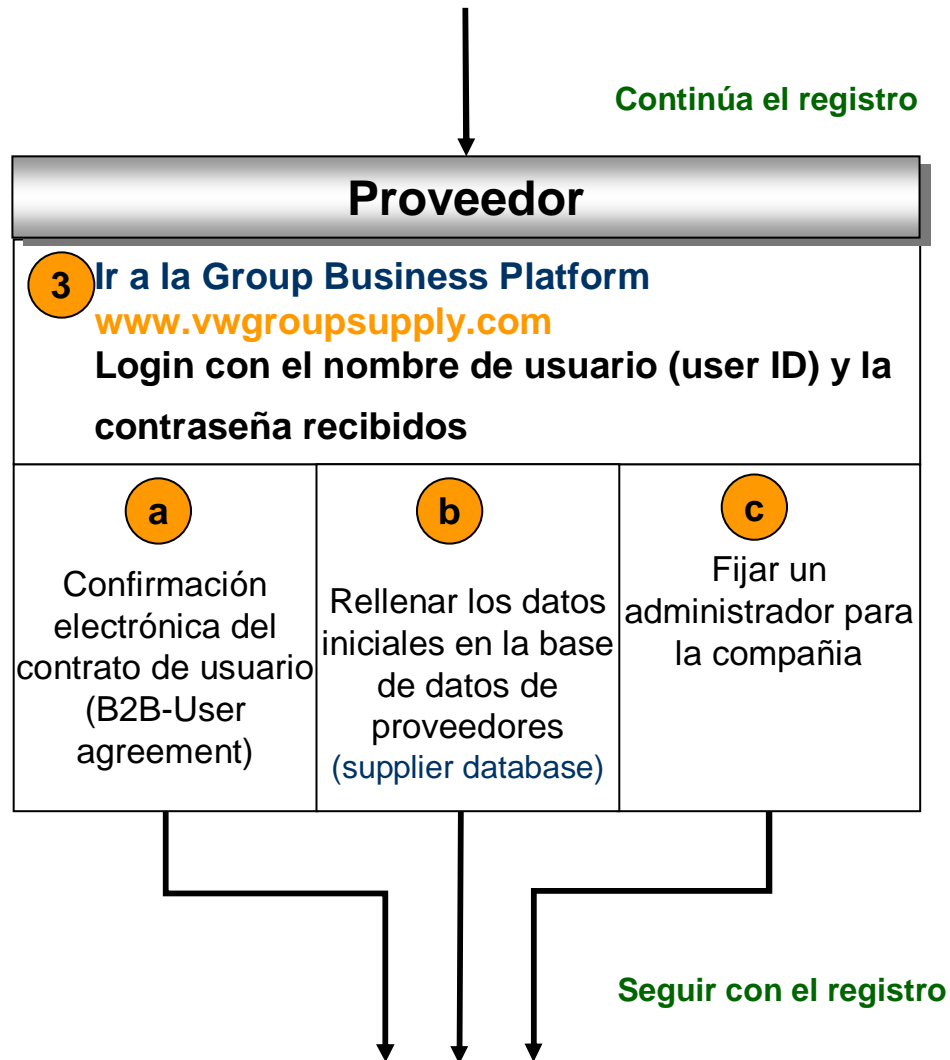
Continúa el registro

Proveedor

3 Ir a la Group Business Platform
www.vwgroupsupply.com
Login con el nombre de usuario (user ID) y la contraseña recibidos

| a Confirmación electrónica del contrato de usuario (B2B-User agreement) | b Rellenar los datos iniciales en la base de datos de proveedores (supplier database) | c Fijar un administrador para la compañia |
|---|---|---|

Seguir con el registro